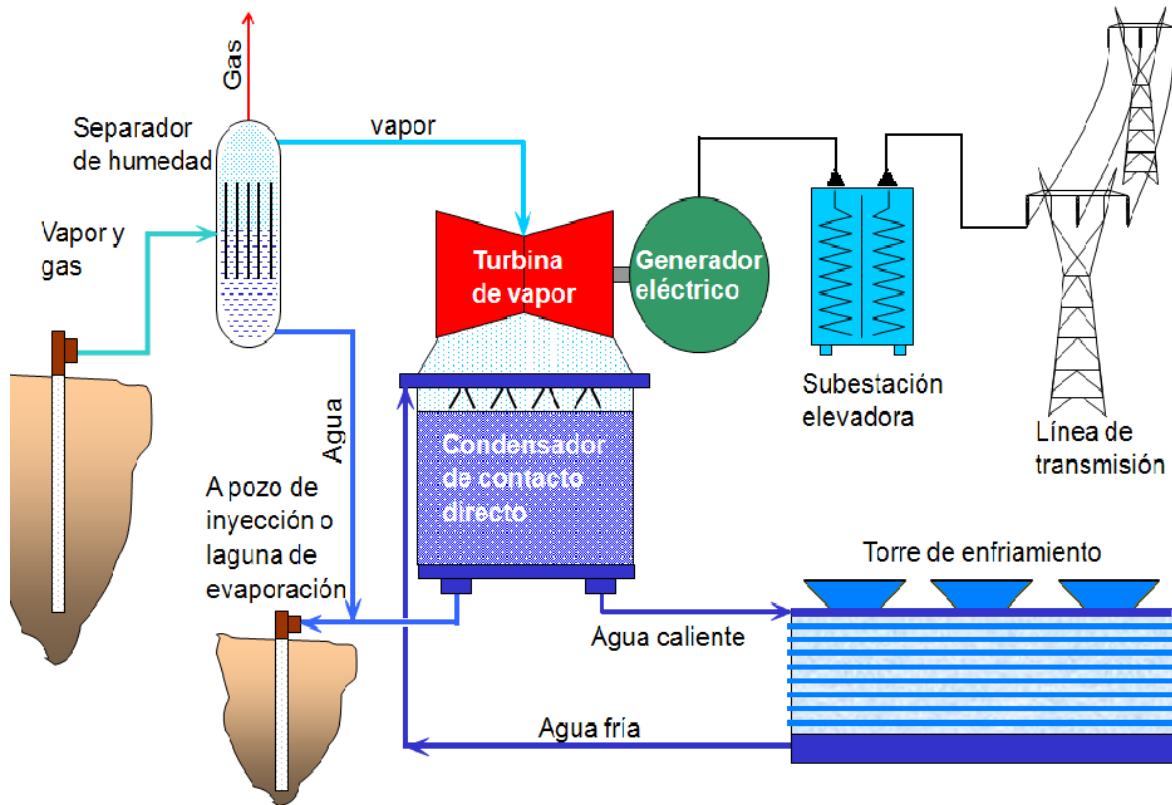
Gas

Separador de humedad

vapor

Vapor y gas

Turbina de vapor

Generador eléctrico

Subestación elevadora

Línea de transmisión

Agua

Condensador de contacto directo

A pozo de inyección o laguna de evaporación

Torre de enfriamiento

Agua caliente

Agua fría